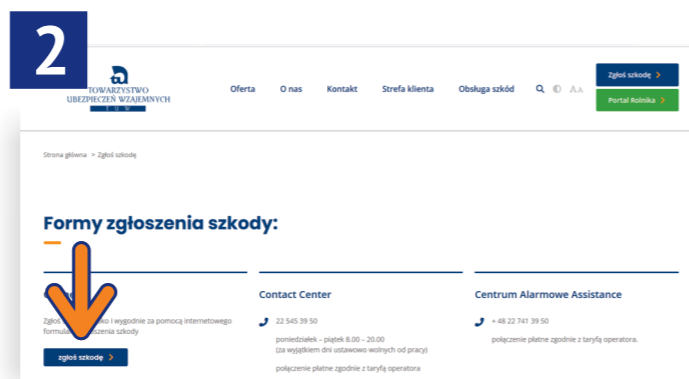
2

TOWARZYSTWO UBEZPIECZEŃ WZAJEMNYCH
T U W

Oferta O nas Kontakt Strefa klienta Obsługa szkód

A A

Zgłoś szkodę >
Portal Rolnika >

Strona główna > Zgłoś szkodę

Formy zgłoszenia szkody:

Zgłoś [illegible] i wygodnie za pomocą internetowego formula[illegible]szenia szkody

zgłoś szkodę >

Contact Center

22 545 39 50

poniedziałek – piątek 8.00 – 20.00
(za wyjątkiem dni ustawowo wolnych od pracy)

połączenie płatne zgodnie z taryfą operatora

Centrum Alarmowe Assistance

+ 48 22 741 39 50

połączenie płatne zgodnie z taryfą operatora.